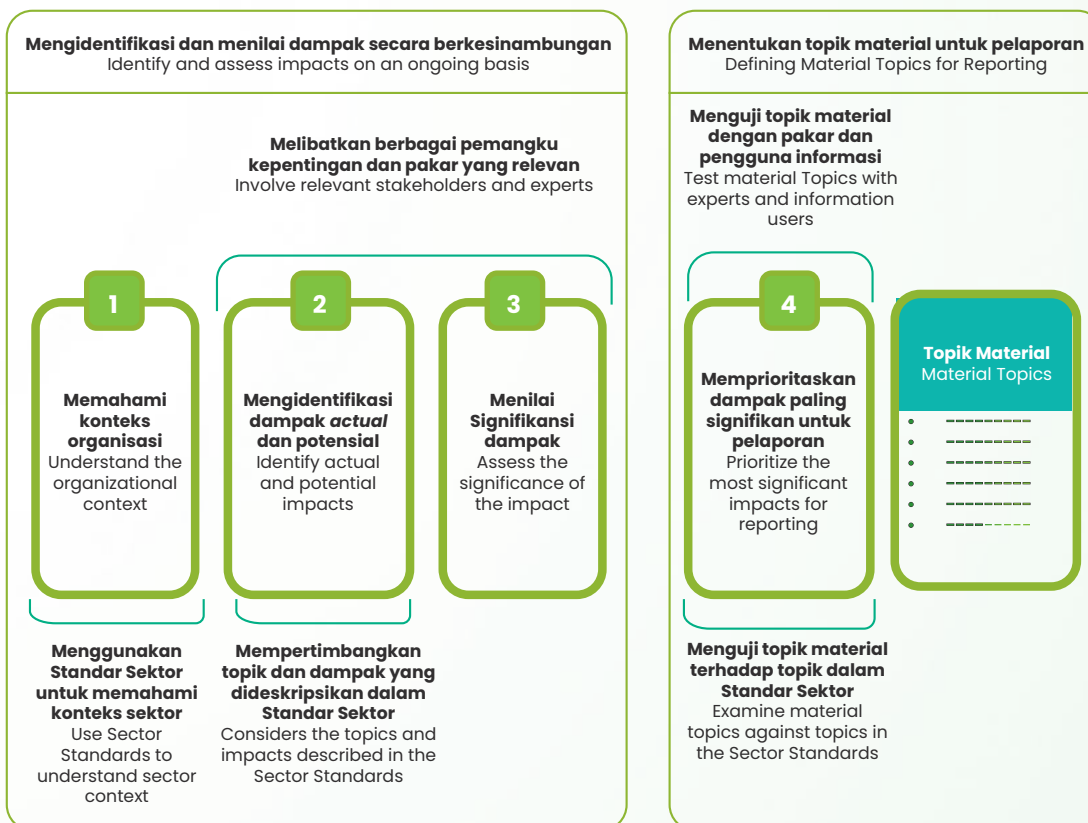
**Mengidentifikasi dan menilai dampak secara berkesinambungan**
Identify and assess impacts on an ongoing basis

**Melibatkan berbagai pemangku kepentingan dan pakar yang relevan**
Involve relevant stakeholders and experts

1

**Memahami konteks organisasi**
Understand the organizational context

2

**Mengidentifikasi dampak *actual* dan potensial**
Identify actual and potential impacts

3

**Menilai Signifikansi dampak**
Assess the significance of the impact

**Menggunakan Standar Sektor untuk memahami konteks sektor**
Use Sector Standards to understand sector context

**Mempertimbangkan topik dan dampak yang dideskripsikan dalam Standar Sektor**
Considers the topics and impacts described in the Sector Standards

**Menentukan topik material untuk pelaporan**
Defining Material Topics for Reporting

**Menguji topik material dengan pakar dan pengguna informasi**
Test material Topics with experts and information users

4

**Memprioritaskan dampak paling signifikan untuk pelaporan**
Prioritize the most significant impacts for reporting

**Topik Material**
Material Topics

**Menguji topik material terhadap topik dalam Standar Sektor**
Examine material topics against topics in the Sector Standards